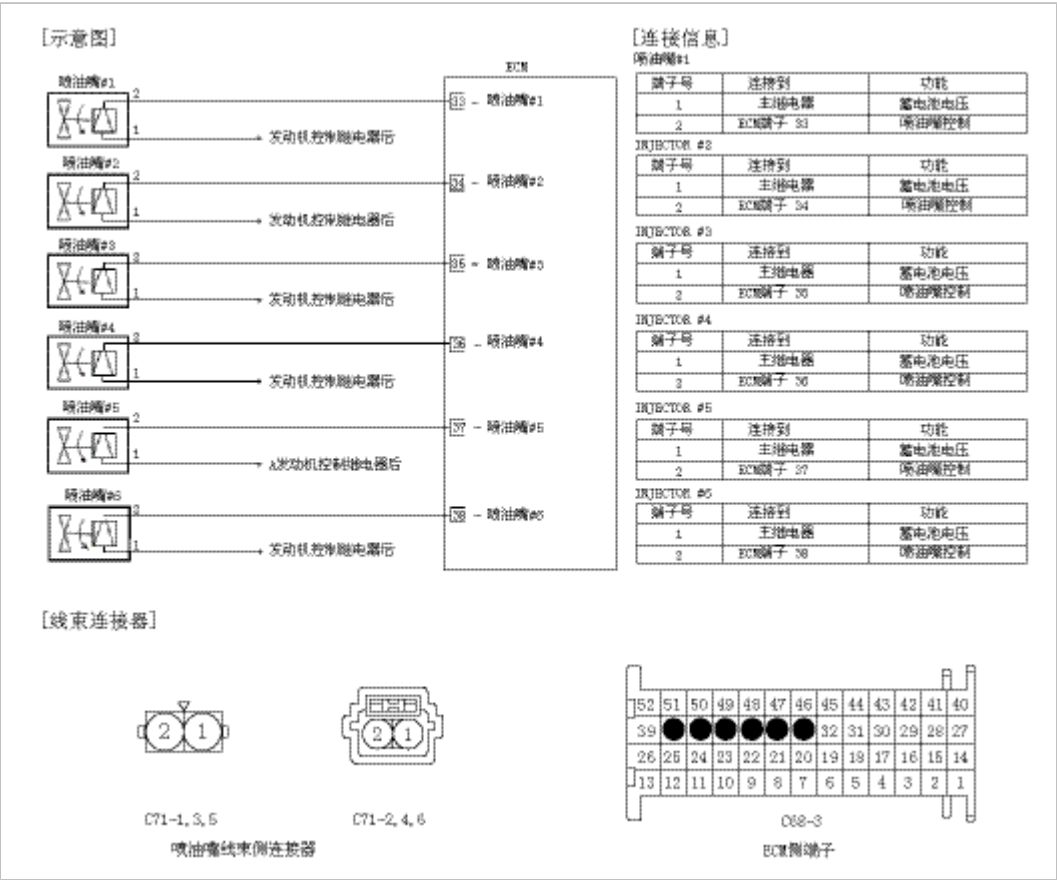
[示意图]

喷油嘴#1
2
1
发动机控制继电器后

喷油嘴#2
2
1
发动机控制继电器后

喷油嘴#3
2
1
发动机控制继电器后

喷油嘴#4
2
1
发动机控制继电器后

喷油嘴#5
2
1
A发动机控制继电器后

喷油嘴#6
2
1
发动机控制继电器后

ECM
33 - 喷油嘴#1
34 - 喷油嘴#2
35 - 喷油嘴#3
36 - 喷油嘴#4
37 - 喷油嘴#5
38 - 喷油嘴#6

[连接信息]
喷油嘴#1

| 端子号 | 连接到 | 功能 |
|---|---|---|
| 1 | 主继电器 | 蓄电池电压 |
| 2 | ECM端子 33 | 喷油嘴控制 |

INJECTOR #2

| 端子号 | 连接到 | 功能 |
|---|---|---|
| 1 | 主继电器 | 蓄电池电压 |
| 2 | ECM端子 34 | 喷油嘴控制 |

INJECTOR #3

| 端子号 | 连接到 | 功能 |
|---|---|---|
| 1 | 主继电器 | 蓄电池电压 |
| 2 | ECM端子 35 | 喷油嘴控制 |

INJECTOR #4

| 端子号 | 连接到 | 功能 |
|---|---|---|
| 1 | 主继电器 | 蓄电池电压 |
| 2 | ECM端子 36 | 喷油嘴控制 |

INJECTOR #5

| 端子号 | 连接到 | 功能 |
|---|---|---|
| 1 | 主继电器 | 蓄电池电压 |
| 2 | ECM端子 37 | 喷油嘴控制 |

INJECTOR #6

| 端子号 | 连接到 | 功能 |
|---|---|---|
| 1 | 主继电器 | 蓄电池电压 |
| 2 | ECM端子 38 | 喷油嘴控制 |

[线束连接器]

2 1
C71-1, 3, 5

2 1
C71-2, 4, 6

喷油嘴线束侧连接器

52 51 50 49 48 47 46 45 44 43 42 41 40
39 32 31 30 29 28 27
26 25 24 23 22 21 20 19 18 17 16 15 14
13 12 11 10 9 8 7 6 5 4 3 2 1

C68-3
ECM侧端子